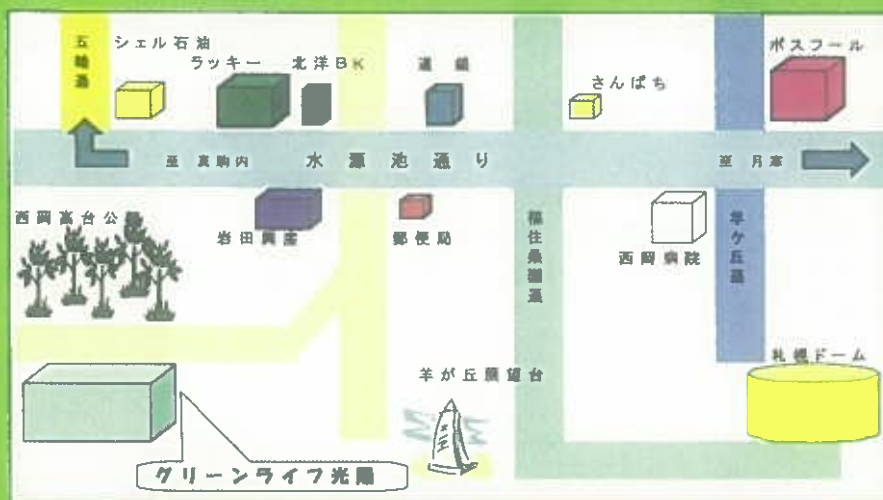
五輪通

シェル石油

ラッキー

北洋BK

道銀

さんぱち

ポスフール

至 真駒内

水源池通り

至 月寒

西岡高台公

岩田興産

郵便局

福住桑園通

西岡病院

羊ケ丘通

羊が丘展望台

札幌ドーム

グリーンライフ光陽